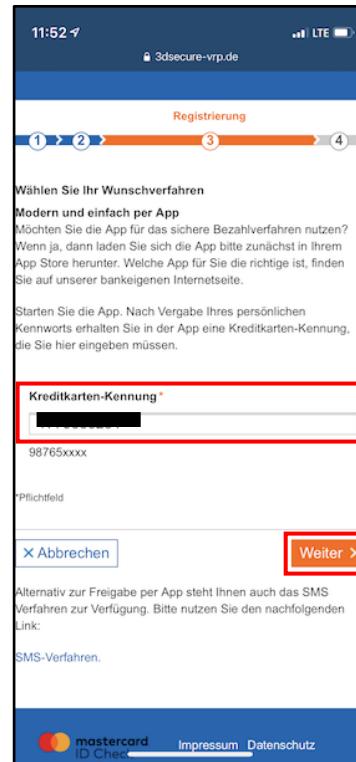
11:52
LTE
3dsecure-vrp.de

Registrierung

1 2 3 4

Wählen Sie Ihr Wunschverfahren

Modern und einfach per App
Möchten Sie die App für das sichere Bezahlverfahren nutzen? Wenn ja, dann laden Sie sich die App bitte zunächst in Ihrem App Store herunter. Welche App für Sie die richtige ist, finden Sie auf unserer bankeigenen Internetseite.

Starten Sie die App. Nach Vergabe Ihres persönlichen Kennworts erhalten Sie in der App eine Kreditkarten-Kennung, die Sie hier eingeben müssen.

Kreditkarten-Kennung*

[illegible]

98765xxxx

*Pflichtfeld

✕ Abbrechen

Weiter >

Alternativ zur Freigabe per App steht Ihnen auch das SMS Verfahren zur Verfügung. Bitte nutzen Sie den nachfolgenden Link:

SMS-Verfahren.

mastercard ID Chec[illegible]

Impressum Datenschutz